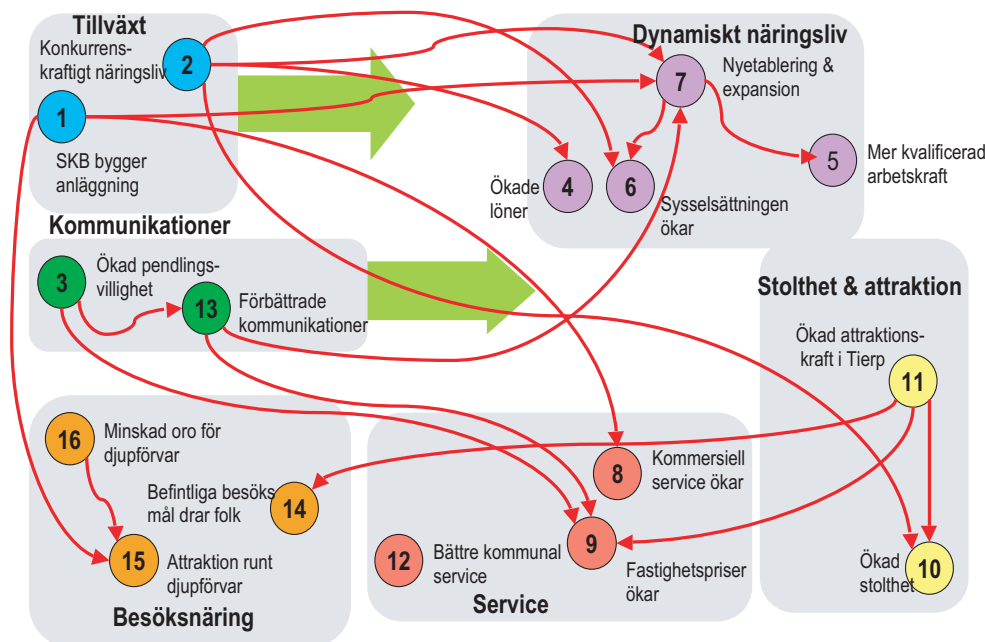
Tillväxt

Konkurrens-kraftigt näringsliv

2

1

SKB bygger anläggning

Dynamiskt näringsliv

7

Nyetablering & expansion

Ökade löner

4

6

Sysselsättningen ökar

5

Mer kvalificerad arbetskraft

Kommunikationer

3

Ökad pendlings-villighet

13

Förbättrade kommunikationer

Stolthet & attraktion

Ökad attraktions-kraft i Tierp

11

16

Minskad oro för djupförvar

Befintliga besöks-mål drar folk

14

15

Attraktion runt djupförvar

Besöksnäring

8

Kommersiell service ökar

12

Bättre kommunal service

9

Fastighetspriser ökar

Service

Ökad stolthet

10